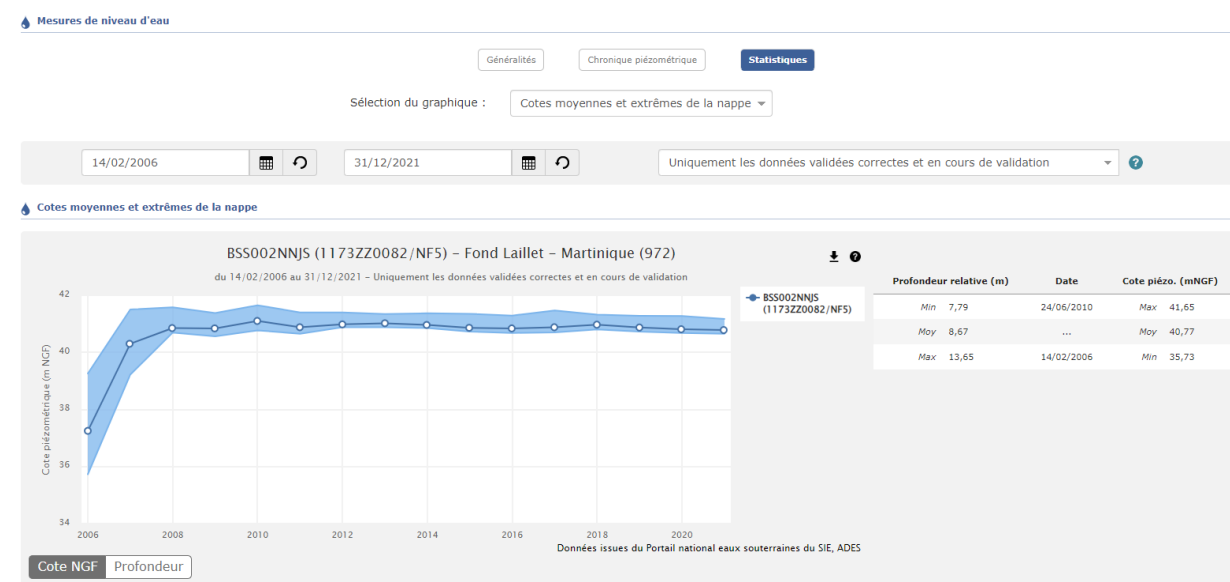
Mesures de niveau d'eau

Généralités | Chronique piézométrique | Statistiques

Sélection du graphique : Cotes moyennes et extrêmes de la nappe

14/02/2006 | 31/12/2021 | Uniquement les données validées correctes et en cours de validation ?

Cotes moyennes et extrêmes de la nappe

BSS002NNJS (1173ZZ0082/NF5) – Fond Laillet – Martinique (972)

du 14/02/2006 au 31/12/2021 – Uniquement les données validées correctes et en cours de validation

Cote piézométrique (m NGF)

42
40
38
36
34

2006 2008 2010 2012 2014 2016 2018 2020

BSS002NNJS (1173ZZ0082/NF5)

Données issues du Portail national eaux souterraines du SIE, ADES

| Profondeur relative (m) | | Date | Cote piézo. (mNGF) | |
|---|---|---|---|---|
| Min | 7,79 | 24/06/2010 | Max | 41,65 |
| Moy | 8,67 | ... | Moy | 40,77 |
| Max | 13,65 | 14/02/2006 | Min | 35,73 |

Cote NGF | Profondeur